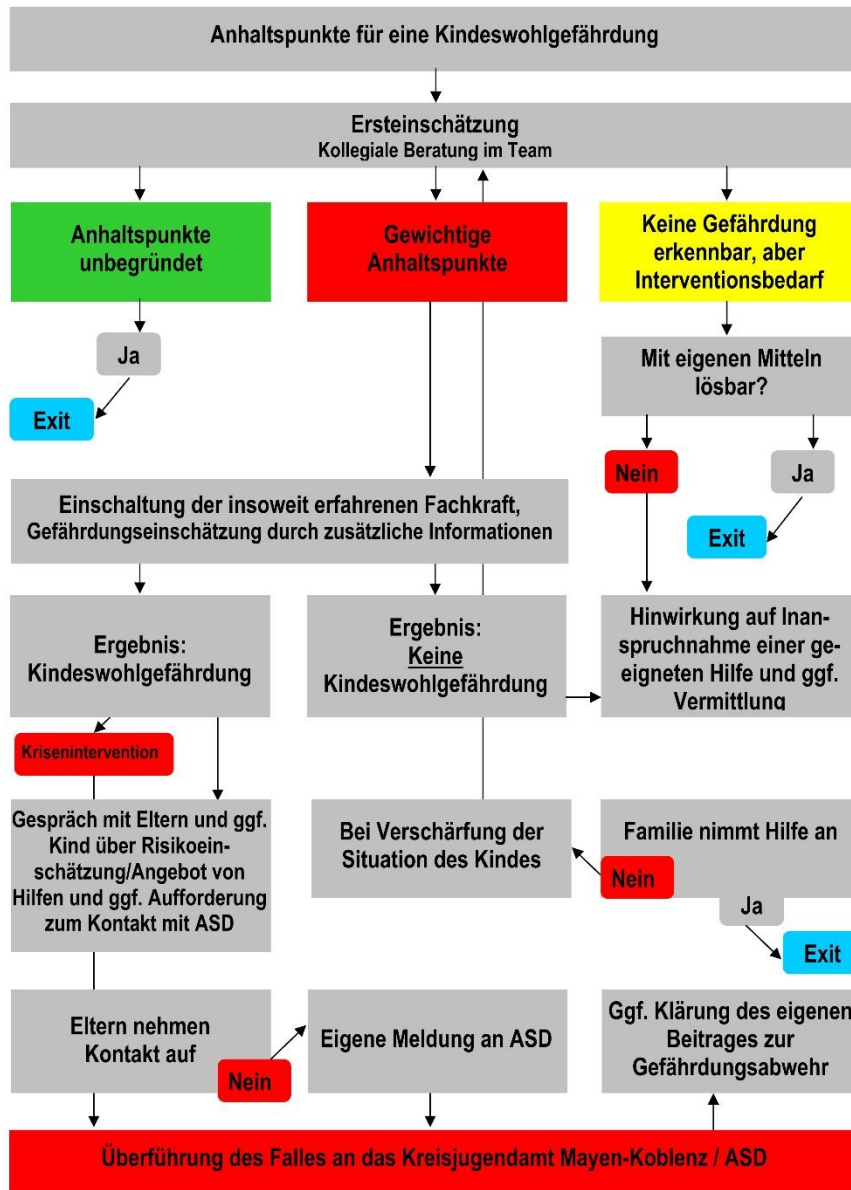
Anhaltspunkte für eine Kindeswohlgefährdung

Ersteinschätzung
Kollegiale Beratung im Team

Anhaltspunkte unbegründet

Gewichtige Anhaltspunkte

Keine Gefährdung erkennbar, aber Interventionsbedarf

Ja

Exit

Mit eigenen Mitteln lösbar?

Nein

Ja

Exit

Einschaltung der insoweit erfahrenen Fachkraft, Gefährdungseinschätzung durch zusätzliche Informationen

Ergebnis: Kindeswohlgefährdung

Ergebnis: Keine Kindeswohlgefährdung

Hinwirkung auf Inanspruchnahme einer geeigneten Hilfe und ggf. Vermittlung

Krisenintervention

Gespräch mit Eltern und ggf. Kind über Risikoeinschätzung/Angebot von Hilfen und ggf. Aufforderung zum Kontakt mit ASD

Bei Verschärfung der Situation des Kindes

Familie nimmt Hilfe an

Nein

Ja

Exit

Eltern nehmen Kontakt auf

Nein

Eigene Meldung an ASD

Ggf. Klärung des eigenen Beitrages zur Gefährdungsabwehr

Überführung des Falles an das Kreisjugendamt Mayen-Koblenz / ASD